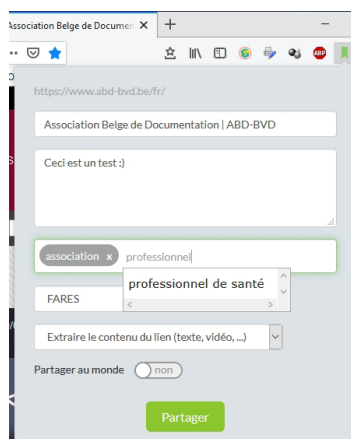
Association Belge de Documen ×
+
–
ABP
https://www.abd-bvd.be/fr/
Association Belge de Documentation | ABD-BVD
Ceci est un test :)
association x professionnel
professionnel de santé
FARES
Extraire le contenu du lien (texte, vidéo, ...)
Partager au monde
non
Partager